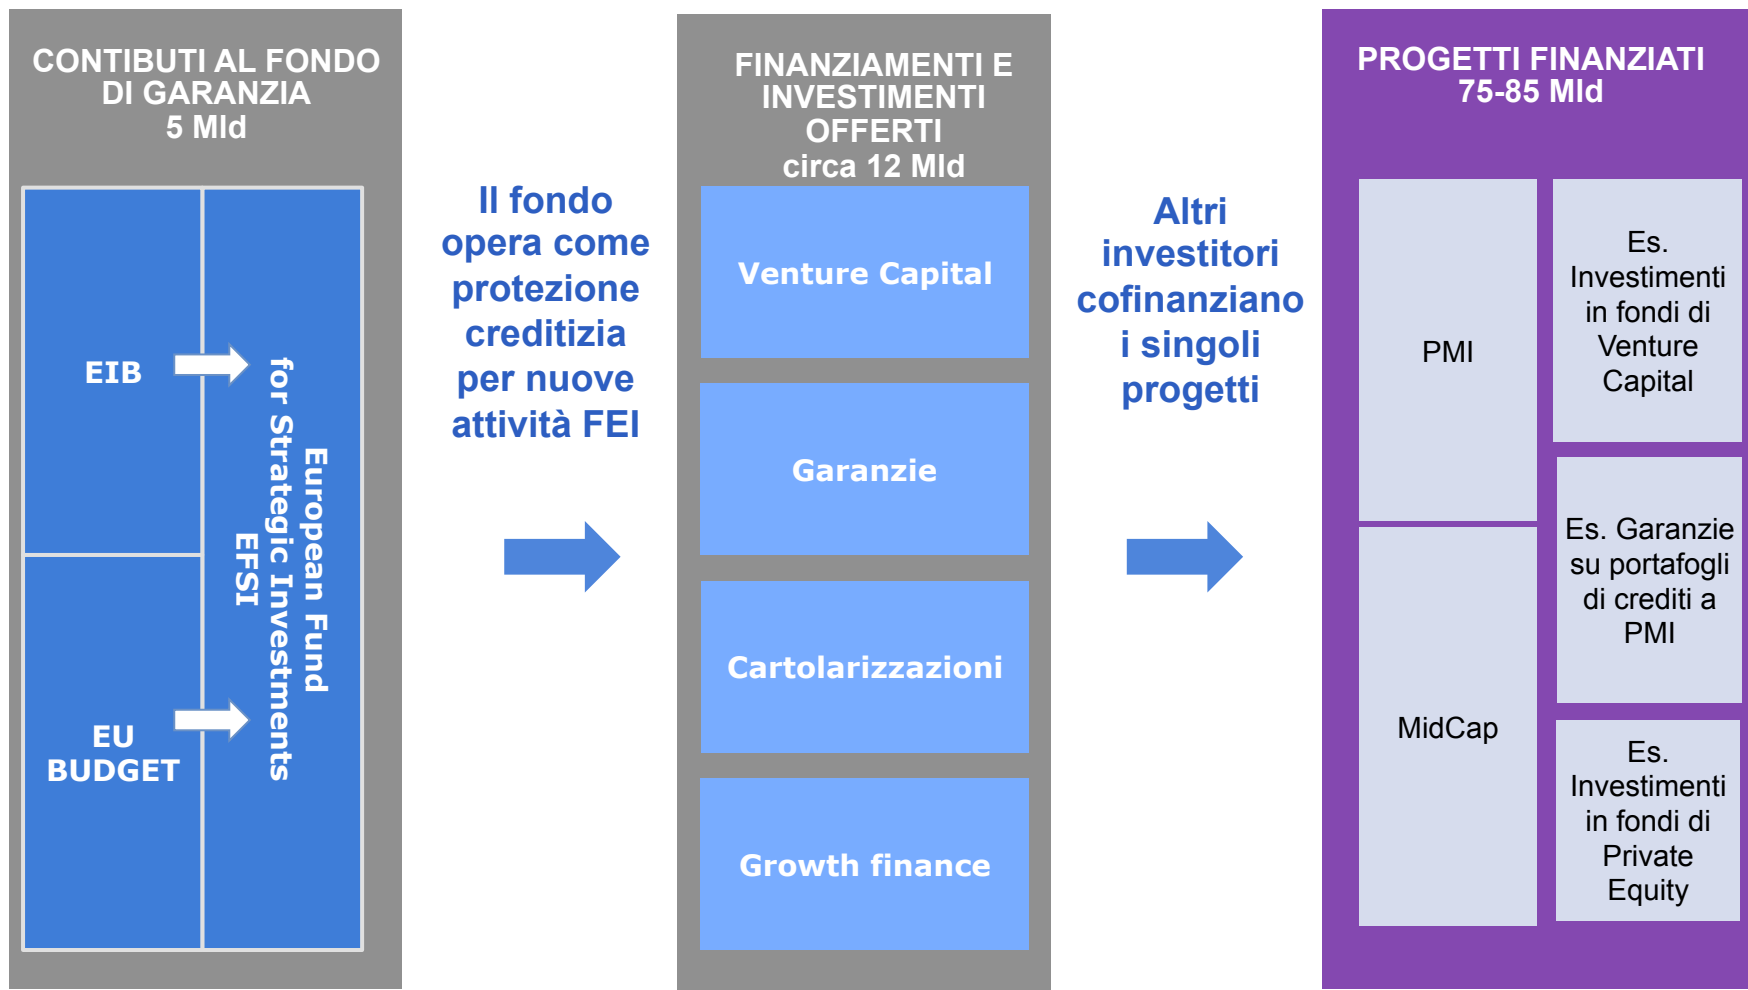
CONTIBUTI AL FONDO DI GARANZIA
5 Mld

EIB

EU BUDGET

European Fund for Strategic Investments EFSI

Il fondo opera come protezione creditizia per nuove attività FEI

FINANZIAMENTI E INVESTIMENTI OFFERTI
circa 12 Mld

Venture Capital

Garanzie

Cartolarizzazioni

Growth finance

Altri investitori cofinanziano i singoli progetti

PROGETTI FINANZIATI
75-85 Mld

PMI

MidCap

Es. Investimenti in fondi di Venture Capital

Es. Garanzie su portafogli di crediti a PMI

Es. Investimenti in fondi di Private Equity